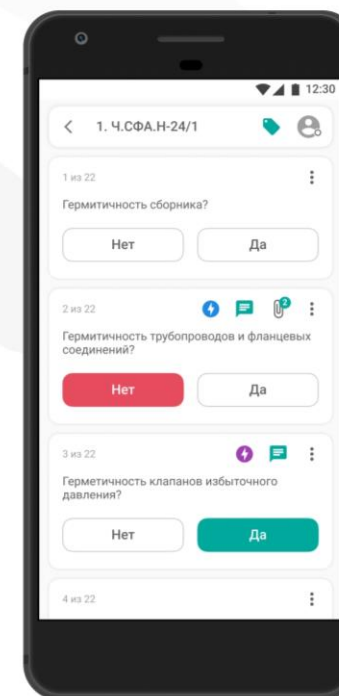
12:30

1. Ч.СФА.Н-24/1

1 из 22

Гермитичность сборника?

Нет

Да

2 из 22

2

Гермитичность трубопроводов и фланцевых соединений?

Нет

Да

3 из 22

Герметичность клапанов избыточного давления?

Нет

Да

4 из 22